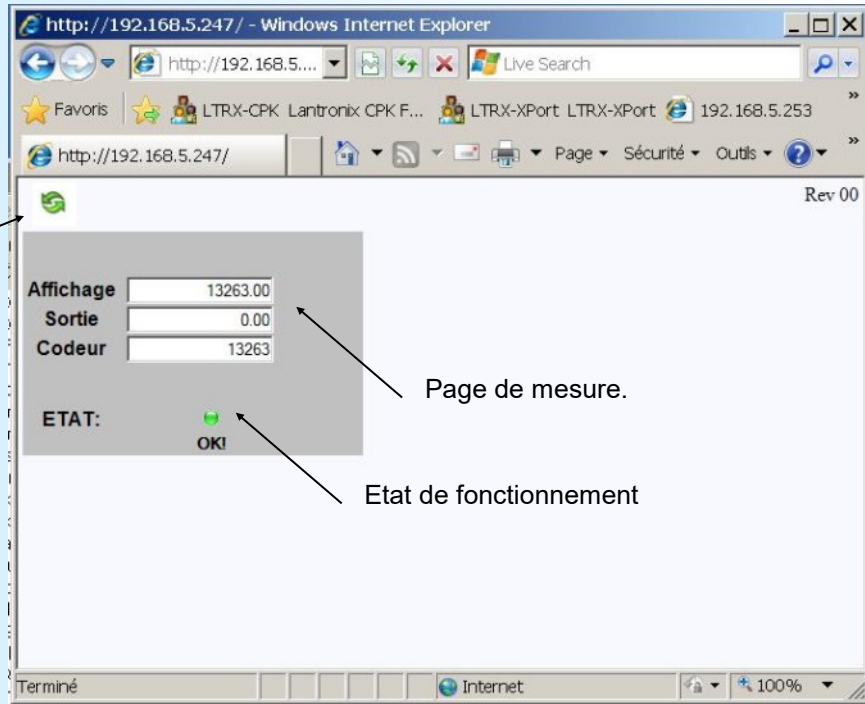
http://192.168.5.247/ - Windows Internet Explorer

http://192.168.5....

Live Search

Favoris

LTRX-CPK Lantronix CPK F...

LTRX-XPort LTRX-XPort

192.168.5.253

http://192.168.5.247/

Page ▾ Sécurité ▾ Outils ▾

Rev 00

| Affichage | 13263.00 |
|---|---|
| Sortie | 0.00 |
| Codeur | 13263 |

ETAT:

OK!

Page de mesure.

Etat de fonctionnement

Terminé

Internet

100%